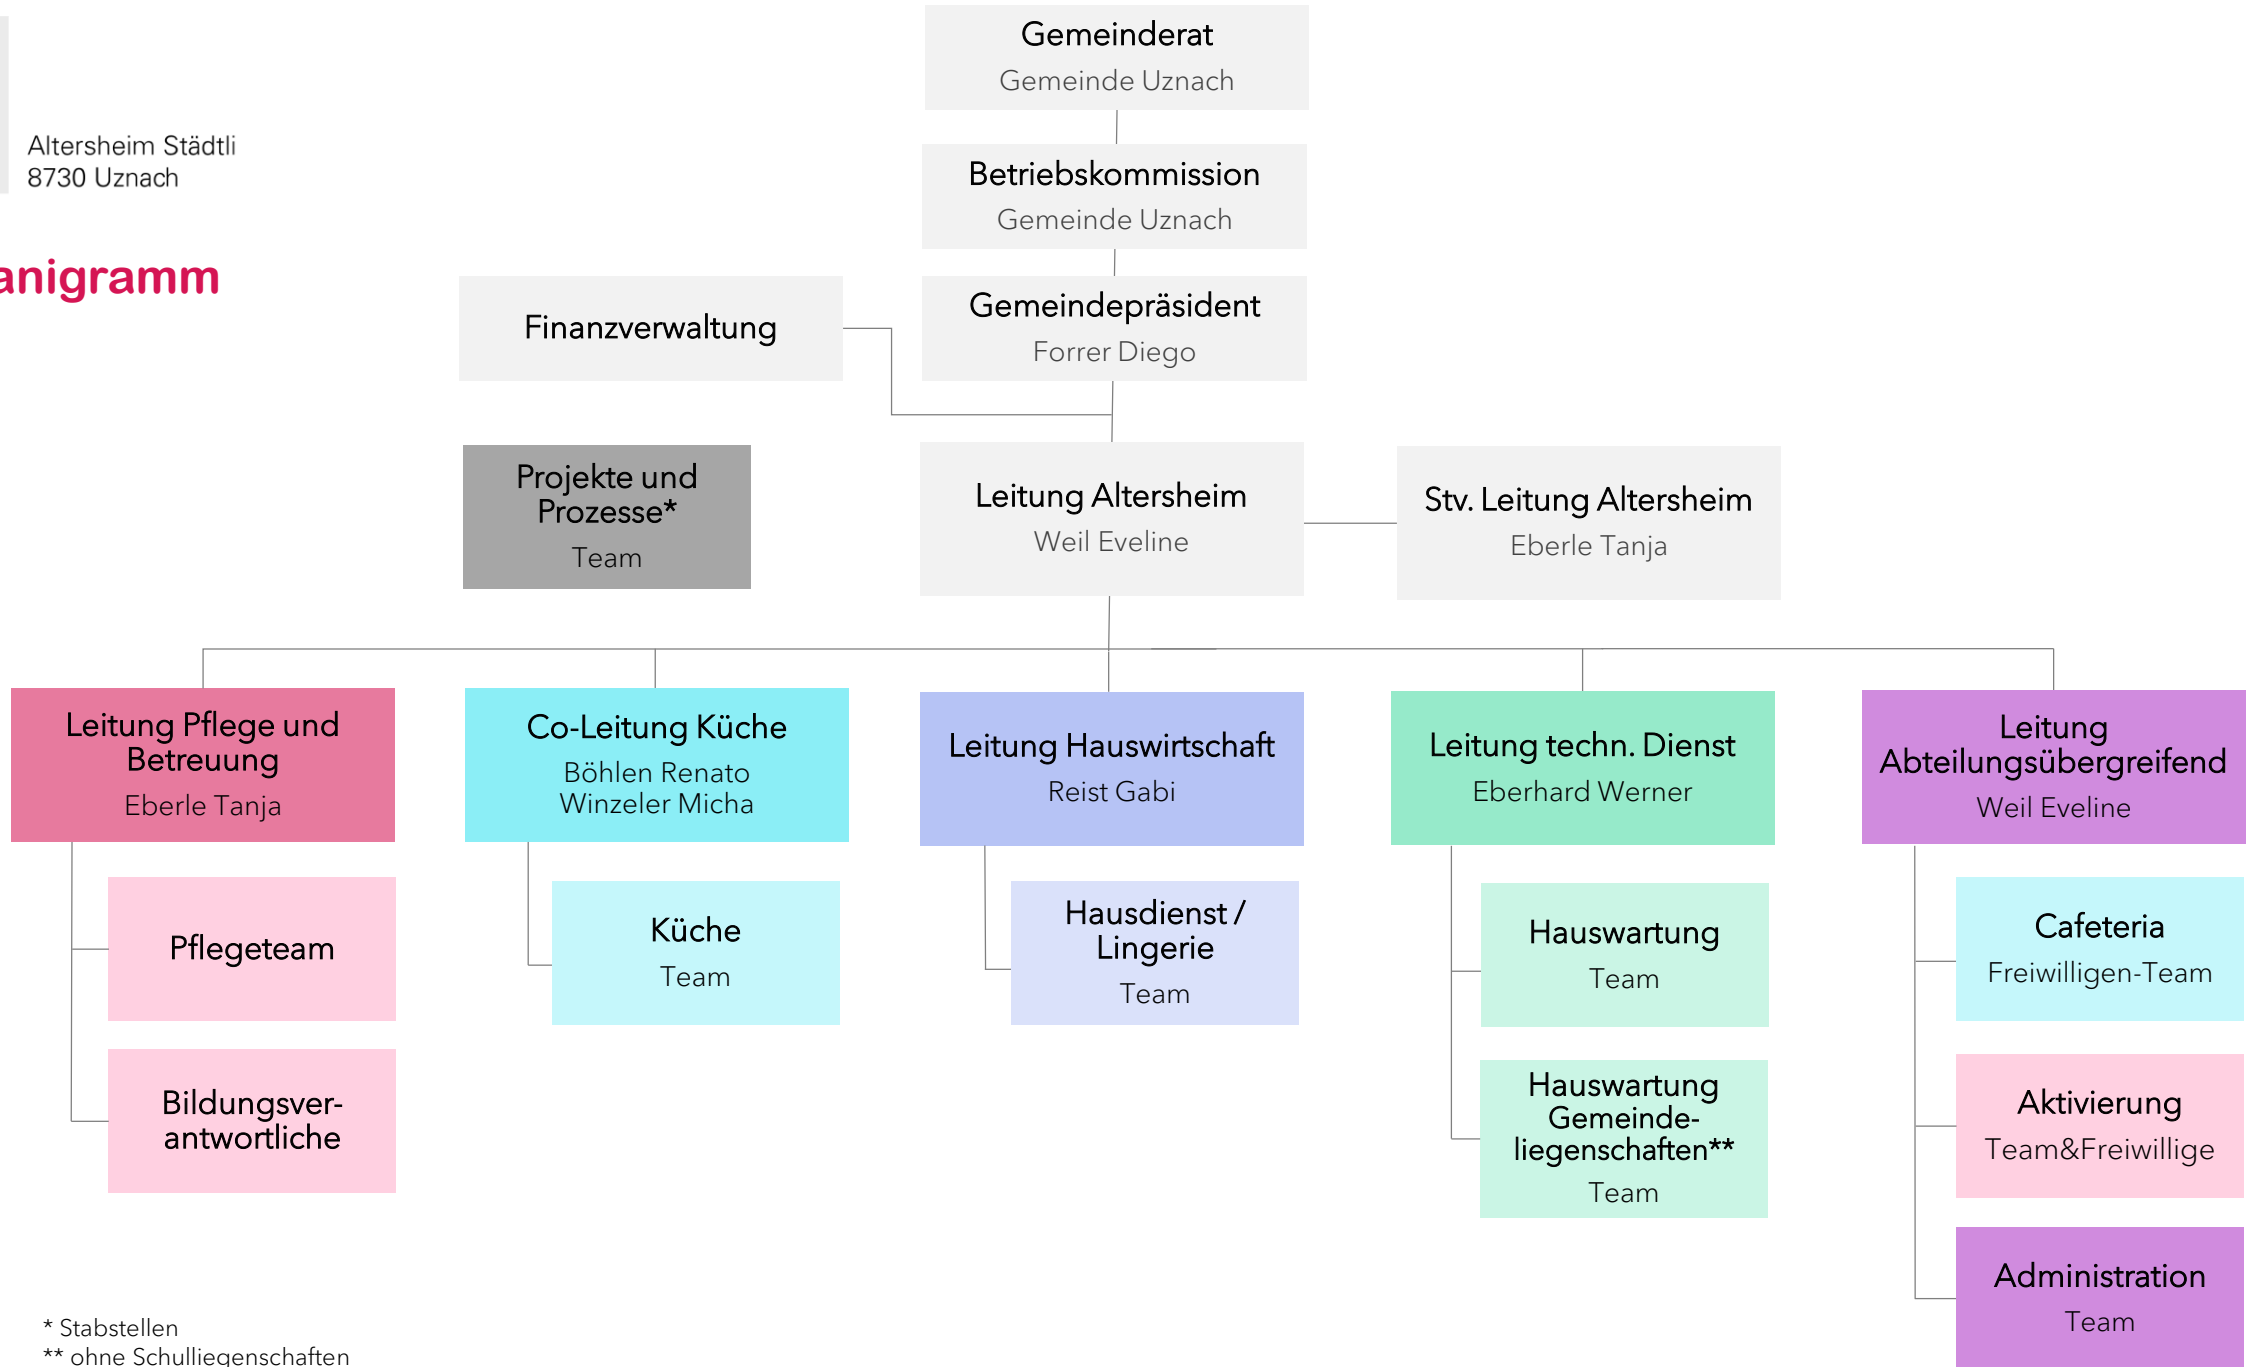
Altersheim Städtli
8730 Uznach

anigramm

Gemeinderat
Gemeinde Uznach

Betriebskommission
Gemeinde Uznach

Finanzverwaltung

Gemeindepräsident
Forrer Diego

Projekte und Prozesse*
Team

Leitung Altersheim
Weil Eveline

Stv. Leitung Altersheim
Eberle Tanja

Leitung Pflege und Betreuung
Eberle Tanja

Pflegeteam

Bildungsverantwortliche

Co-Leitung Küche
Böhlen Renato
Winzeler Micha

Küche
Team

Leitung Hauswirtschaft
Reist Gabi

Hausdienst / Lingerie
Team

Leitung techn. Dienst
Eberhard Werner

Hauswartung
Team

Hauswartung Gemeindeliegenschaften**
Team

Leitung Abteilungsübergreifend
Weil Eveline

Cafeteria
Freiwilligen-Team

Aktivierung
Team&Freiwillige

Administration
Team

* Stabstellen
** ohne Schulliegenschaften